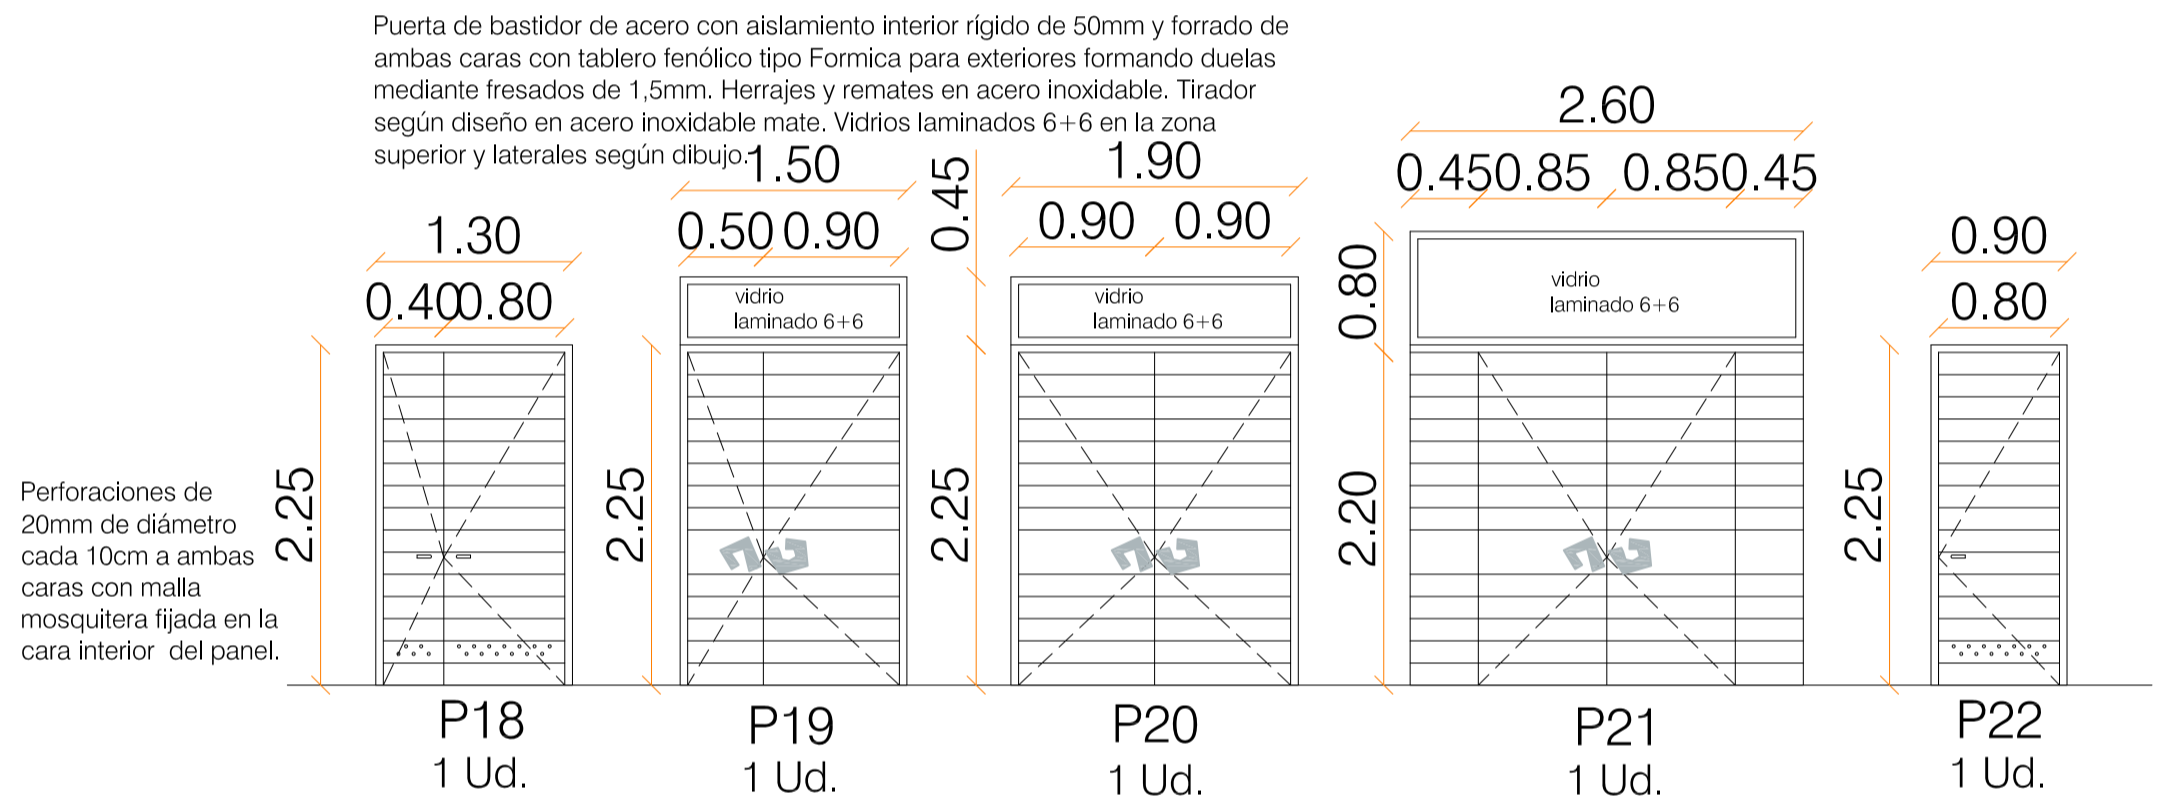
Puerta de bastidor de acero con aislamiento interior rígido de 50mm y forrado de ambas caras con tablero fenólico tipo Formica para exteriores formando duelas mediante fresados de 1,5mm. Herrajes y remates en acero inoxidable. Tirador según diseño en acero inoxidable mate. Vidrios laminados 6+6 en la zona superior y laterales según dibujo.

Perforaciones de 20mm de diámetro cada 10cm a ambas caras con malla mosquitera fijada en la cara interior del panel.

1.30
0.40 0.80
2.25
P18
1 Ud.

1.50
0.50 0.90
vidrio laminado 6+6
2.25
P19
1 Ud.

0.45
1.90
0.90 0.90
vidrio laminado 6+6
2.25
P20
1 Ud.

2.60
0.45 0.85 0.85 0.45
0.80
vidrio laminado 6+6
2.20
P21
1 Ud.

0.90
0.80
2.25
P22
1 Ud.